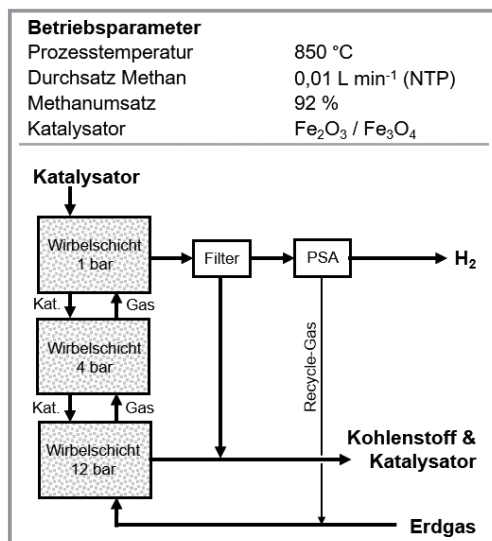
**Betriebsparameter**

| | |
|---|---|
| Prozesstemperatur | 850 °C |
| Durchsatz Methan | 0,01 L min$^{-1}$ (NTP) |
| Methanumsatz | 92 % |
| Katalysator | $Fe_2O_3$ / $Fe_3O_4$ |

Katalysator

Wirbelschicht 1 bar

Filter

PSA

$H_2$

Kat.

Gas

Wirbelschicht 4 bar

Recycle-Gas

Kat.

Gas

Wirbelschicht 12 bar

Kohlenstoff & Katalysator

Erdgas